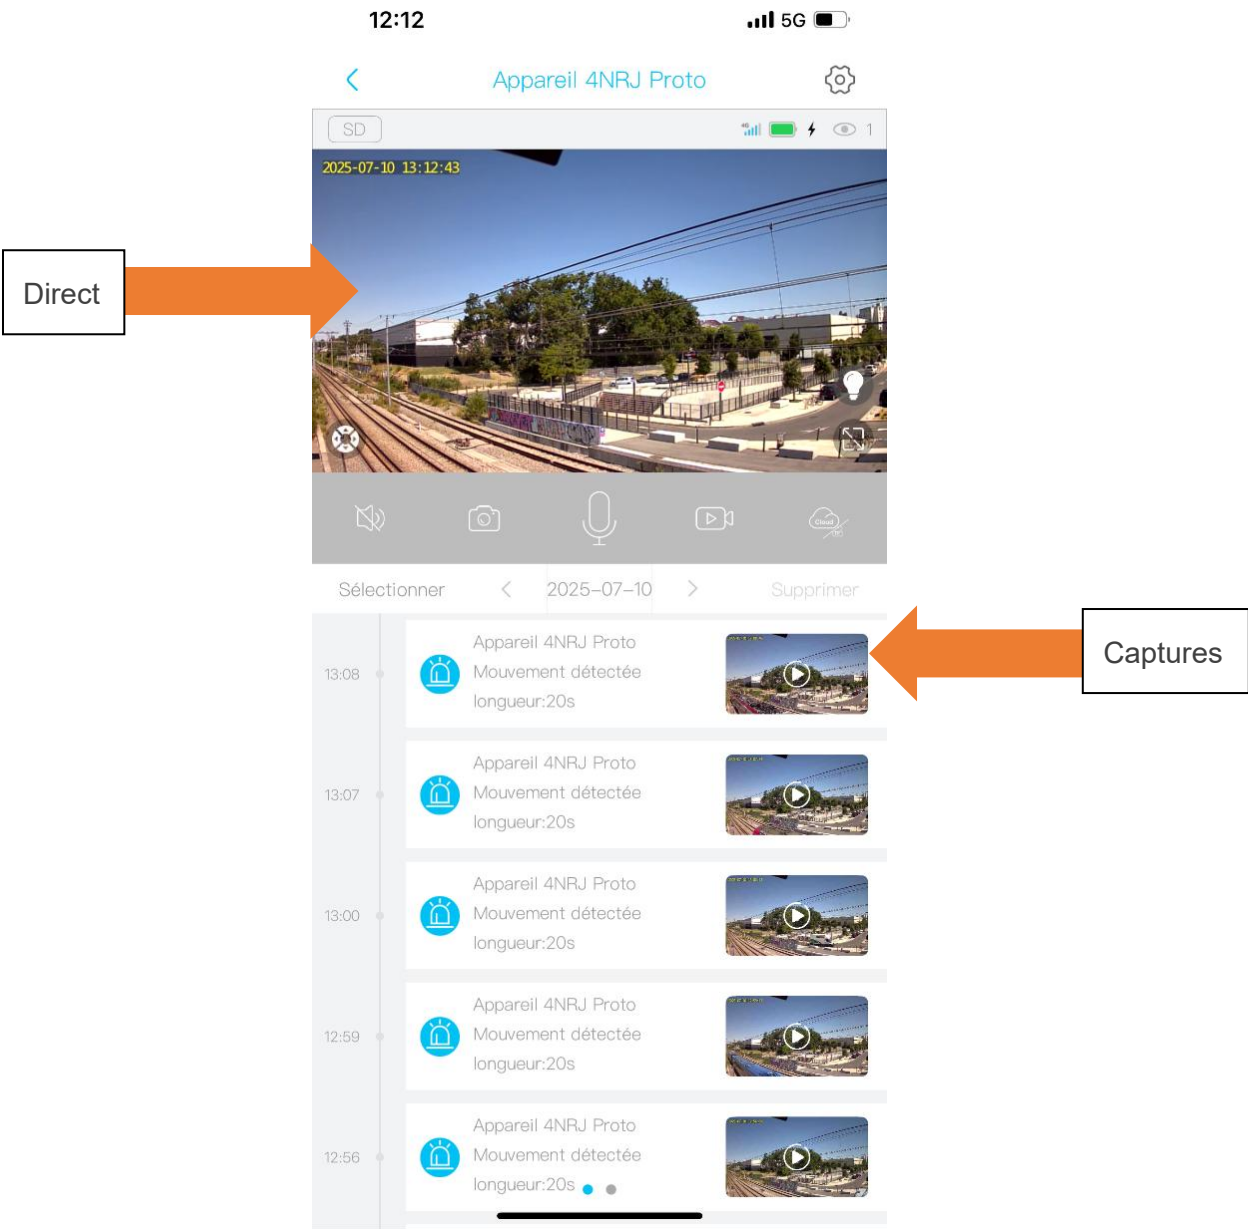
12:12 5G

Appareil 4NRJ Proto

SD 1

2025-07-10 13:12:43

Direct

Cloud

Sélectionner 2025-07-10 Supprimer

Captures

13:08 Appareil 4NRJ Proto
Mouvement détectée
longueur:20s

13:07 Appareil 4NRJ Proto
Mouvement détectée
longueur:20s

13:00 Appareil 4NRJ Proto
Mouvement détectée
longueur:20s

12:59 Appareil 4NRJ Proto
Mouvement détectée
longueur:20s

12:56 Appareil 4NRJ Proto
Mouvement détectée
longueur:20s